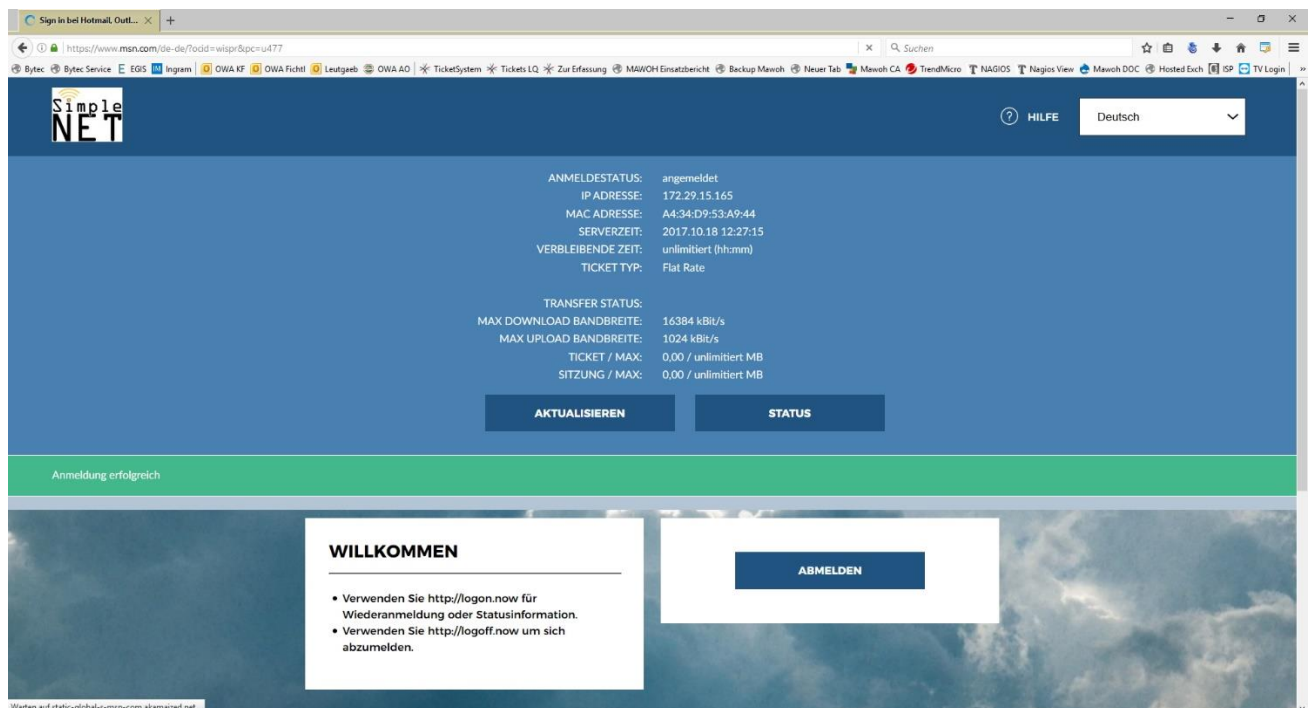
Sign in bei Hotmail, Outl... × +

https://www.msn.com/de-de/?ocid=wispr&pc=u477
Suchen

Bytec Bytec Service EGIS Ingram OWA KF OWA Fichtl Leutgeeb OWA AO TicketSystem Tickets LQ Zur Erfassung MAWOH Einsatzbericht Backup Mawoh Neuer Tab Mawoh CA TrendMicro NAGIOS Nagios View Mawoh DOC Hosted Exch ISP TV Login »

Simple NET

HILFE
Deutsch

ANMELDESTATUS: angemeldet
IP ADRESSE: 172.29.15.165
MAC ADRESSE: A4:34:D9:53:A9:44
SERVERZEIT: 2017.10.18 12:27:15
VERBLEIBENDE ZEIT: unlimitiert (hh:mm)
TICKET TYP: Flat Rate

TRANSFER STATUS:
MAX DOWNLOAD BANDBREITE: 16384 kBit/s
MAX UPLOAD BANDBREITE: 1024 kBit/s
TICKET / MAX: 0,00 / unlimitiert MB
SITZUNG / MAX: 0,00 / unlimitiert MB

AKTUALISIEREN
STATUS

Anmeldung erfolgreich

WILLKOMMEN

• Verwenden Sie http://logon.now für Wiederanmeldung oder Statusinformation.
• Verwenden Sie http://logoff.now um sich abzumelden.

ABMELDEN

Warten auf static-global-s-msn-com.akamaized.net...